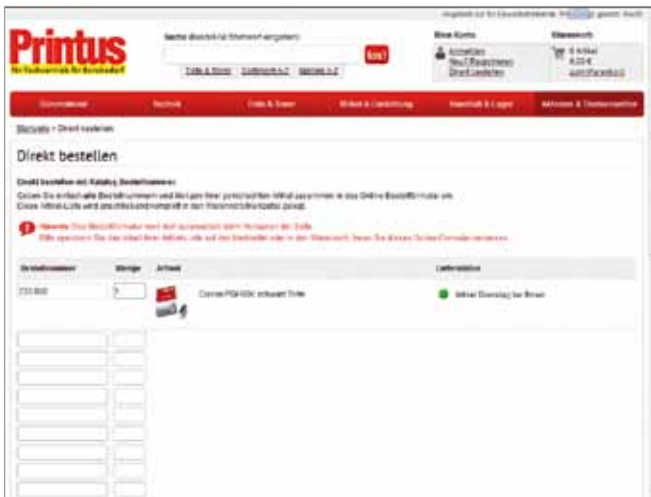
Printus
für Fachversand für Bürobedarf

Suche (Bestell-Nr./Stichwort eingeben):
los!
Tinte & Toner | Suchbegriff A-Z | Marken A-Z

Ihr Konto
Anmelden
Neu? Registrieren
Direkt bestellen

Warenkorb
0 Artikel
0,00 €
zum Warenkorb

Büromaterial | Technik | Tinte & Toner | Möbel & Einrichtung | Haushalt & Lager | Aktionen & Themenwelten

Startseite > Direkt bestellen

Direkt bestellen

Direkt bestellen mit Katalog Bestellnummer

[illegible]

Hinweis: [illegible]
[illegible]

| Bestellnummer | Menge | Artikel | Lieferstatus |
|---|---|---|---|
| 733 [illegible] | 1 | Canon PGI-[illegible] Tinte | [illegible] |